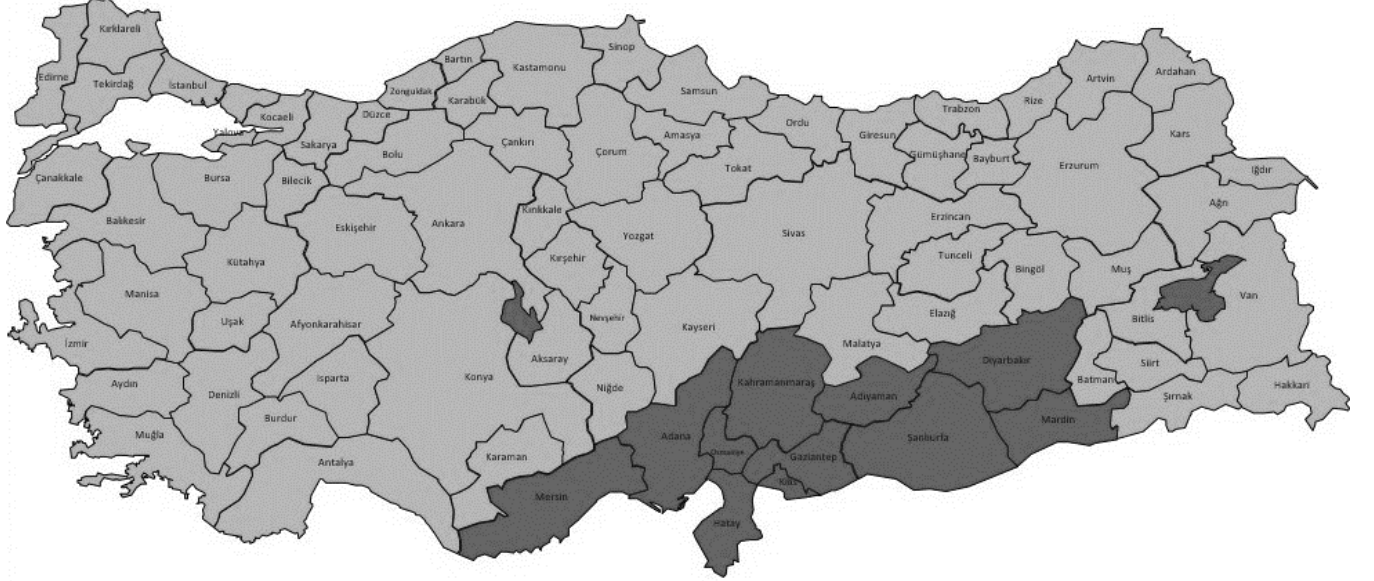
Kırklareli
Edirne
Tekirdağ
İstanbul
Bartın
Sinop
Kastamonu
Zonguldak
Karabük
Samsun
Artvin
Ardahan
Kocaeli
Yalova
Düzce
Trabzon
Rize
Ordu
Amasya
Çankırı
Sakarya
Bolu
Giresun
Gümüşhane
Bayburt
Kars
Çanakkale
Bursa
Bilecik
Çorum
Tokat
Erzurum
Iğdır
Balıkesir
Eskişehir
Ankara
Kırıkkale
Yozgat
Sivas
Erzincan
Ağrı
Kütahya
Kırşehir
Tunceli
Bingöl
Muş
Van
Manisa
Uşak
Afyonkarahisar
Nevşehir
Kayseri
Bitlis
Elazığ
Malatya
Diyarbakır
İzmir
Aksaray
Siirt
Batman
Hakkari
Aydın
Denizli
Isparta
Konya
Niğde
Kahramanmaraş
Adıyaman
Şırnak
Muğla
Burdur
Adana
Osmaniye
Gaziantep
Şanlıurfa
Mardin
Antalya
Karaman
Kilis
Mersin
Hatay